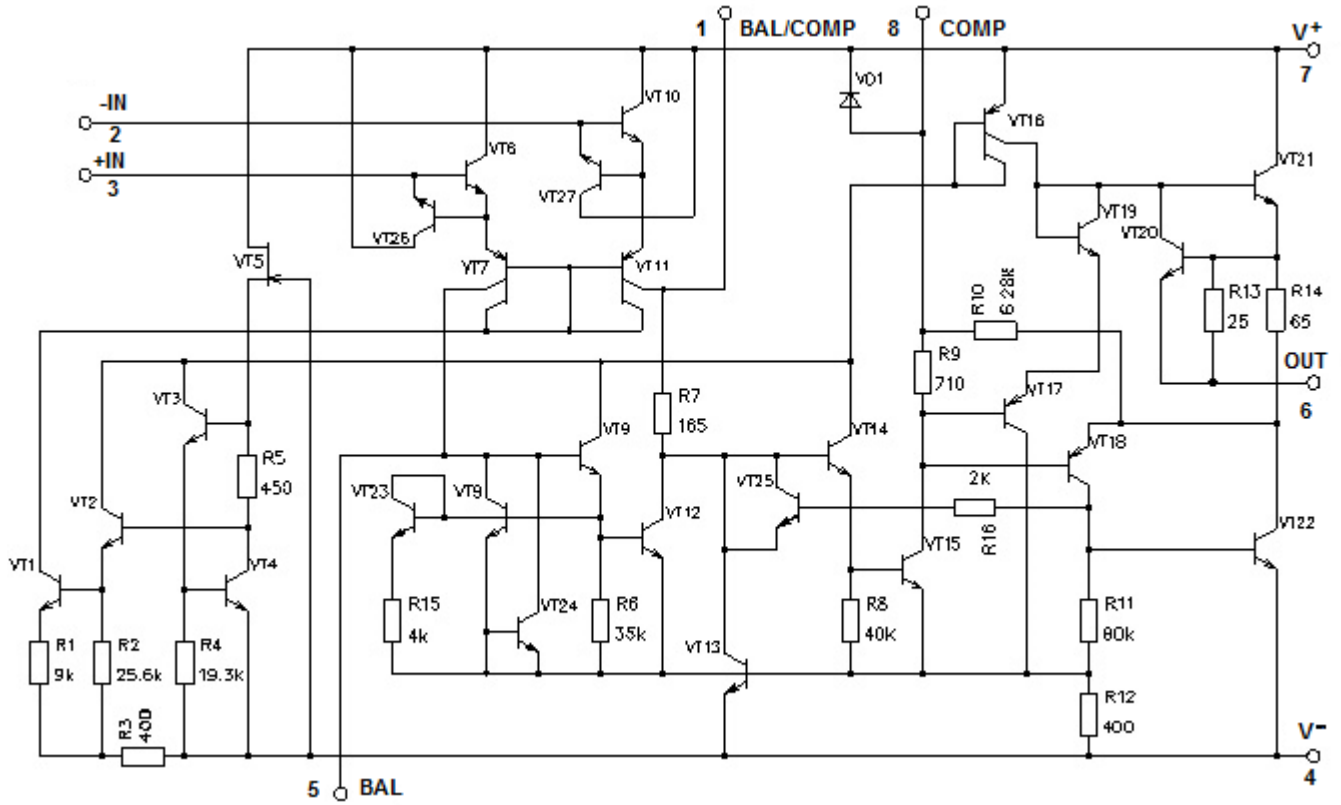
1 BAL/COMP
8 COMP
$V^+$
7
-IN
2
+IN
3
VD1
VT10
VT16
VT6
VT27
VT21
VT19
VT20
VT26
VT5
VT7
VT11
R10
6.28k
R13
25
R14
65
OUT
6
R9
710
VT3
VT17
R7
165
R5
450
VT9
VT14
VT18
VT23
VT9
VT25
2K
VT2
VT12
R16
VT22
VT1
VT4
VT15
R15
4k
VT24
R6
35k
R8
40K
R11
80k
R1
9k
R2
25.6k
R4
19.3k
VT13
R12
400
R3
400
$V^-$
4
5 BAL